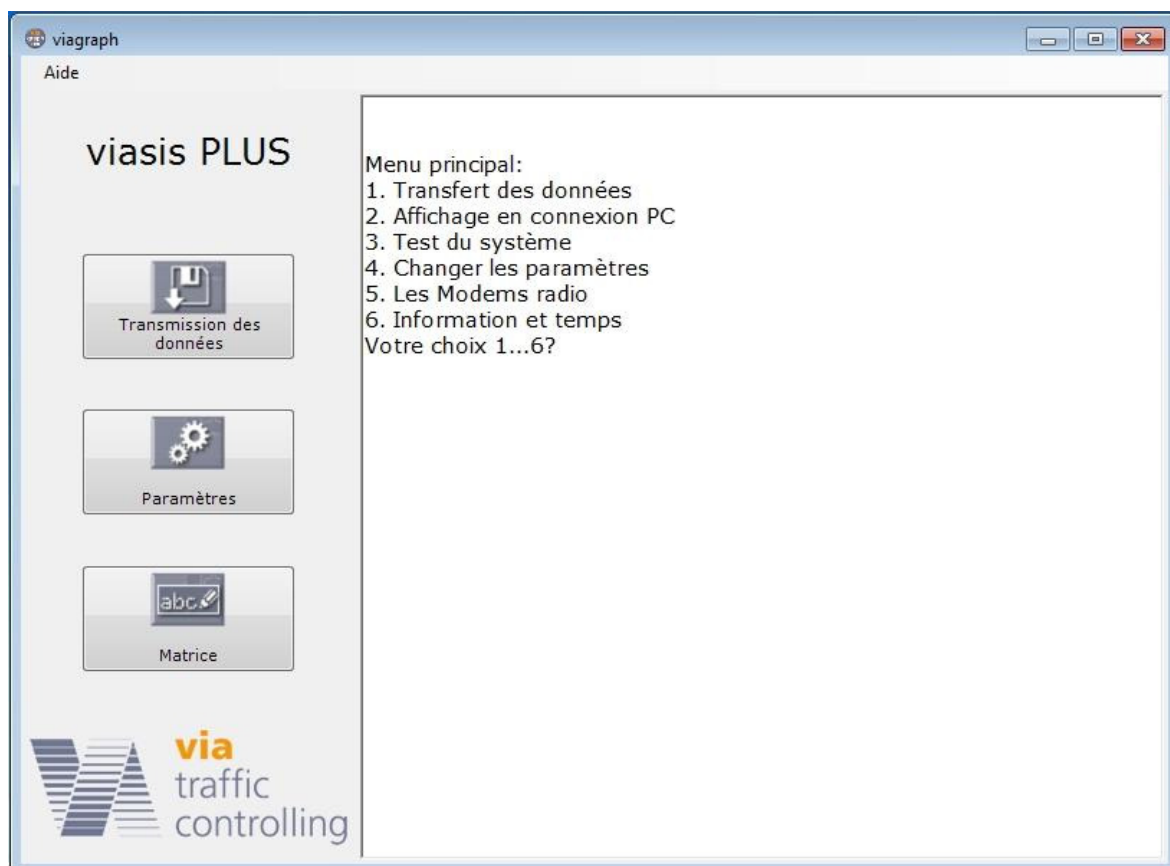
viagraph

Aide

viasis PLUS

Transmission des données

Paramètres

abc

Matrice

via
traffic
controlling

Menu principal:
1. Transfert des données
2. Affichage en connexion PC
3. Test du système
4. Changer les paramètres
5. Les Modems radio
6. Information et temps
Votre choix 1...6?